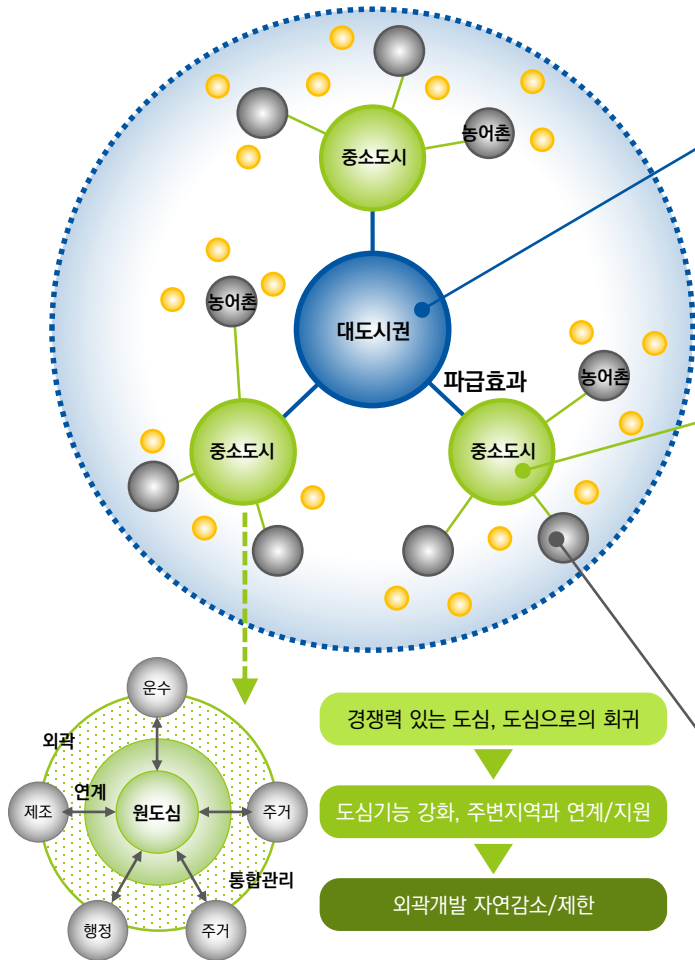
중소도시

농어촌

농어촌

대도시권

파급효과

농어촌

중소도시

중소도시

운수

외곽

연계

제조

원도심

주거

통합관리

행정

주거

경쟁력 있는 도심, 도심으로의 회귀

도심기능 강화, 주변지역과 연계/지원

외곽개발 자연감소/제한